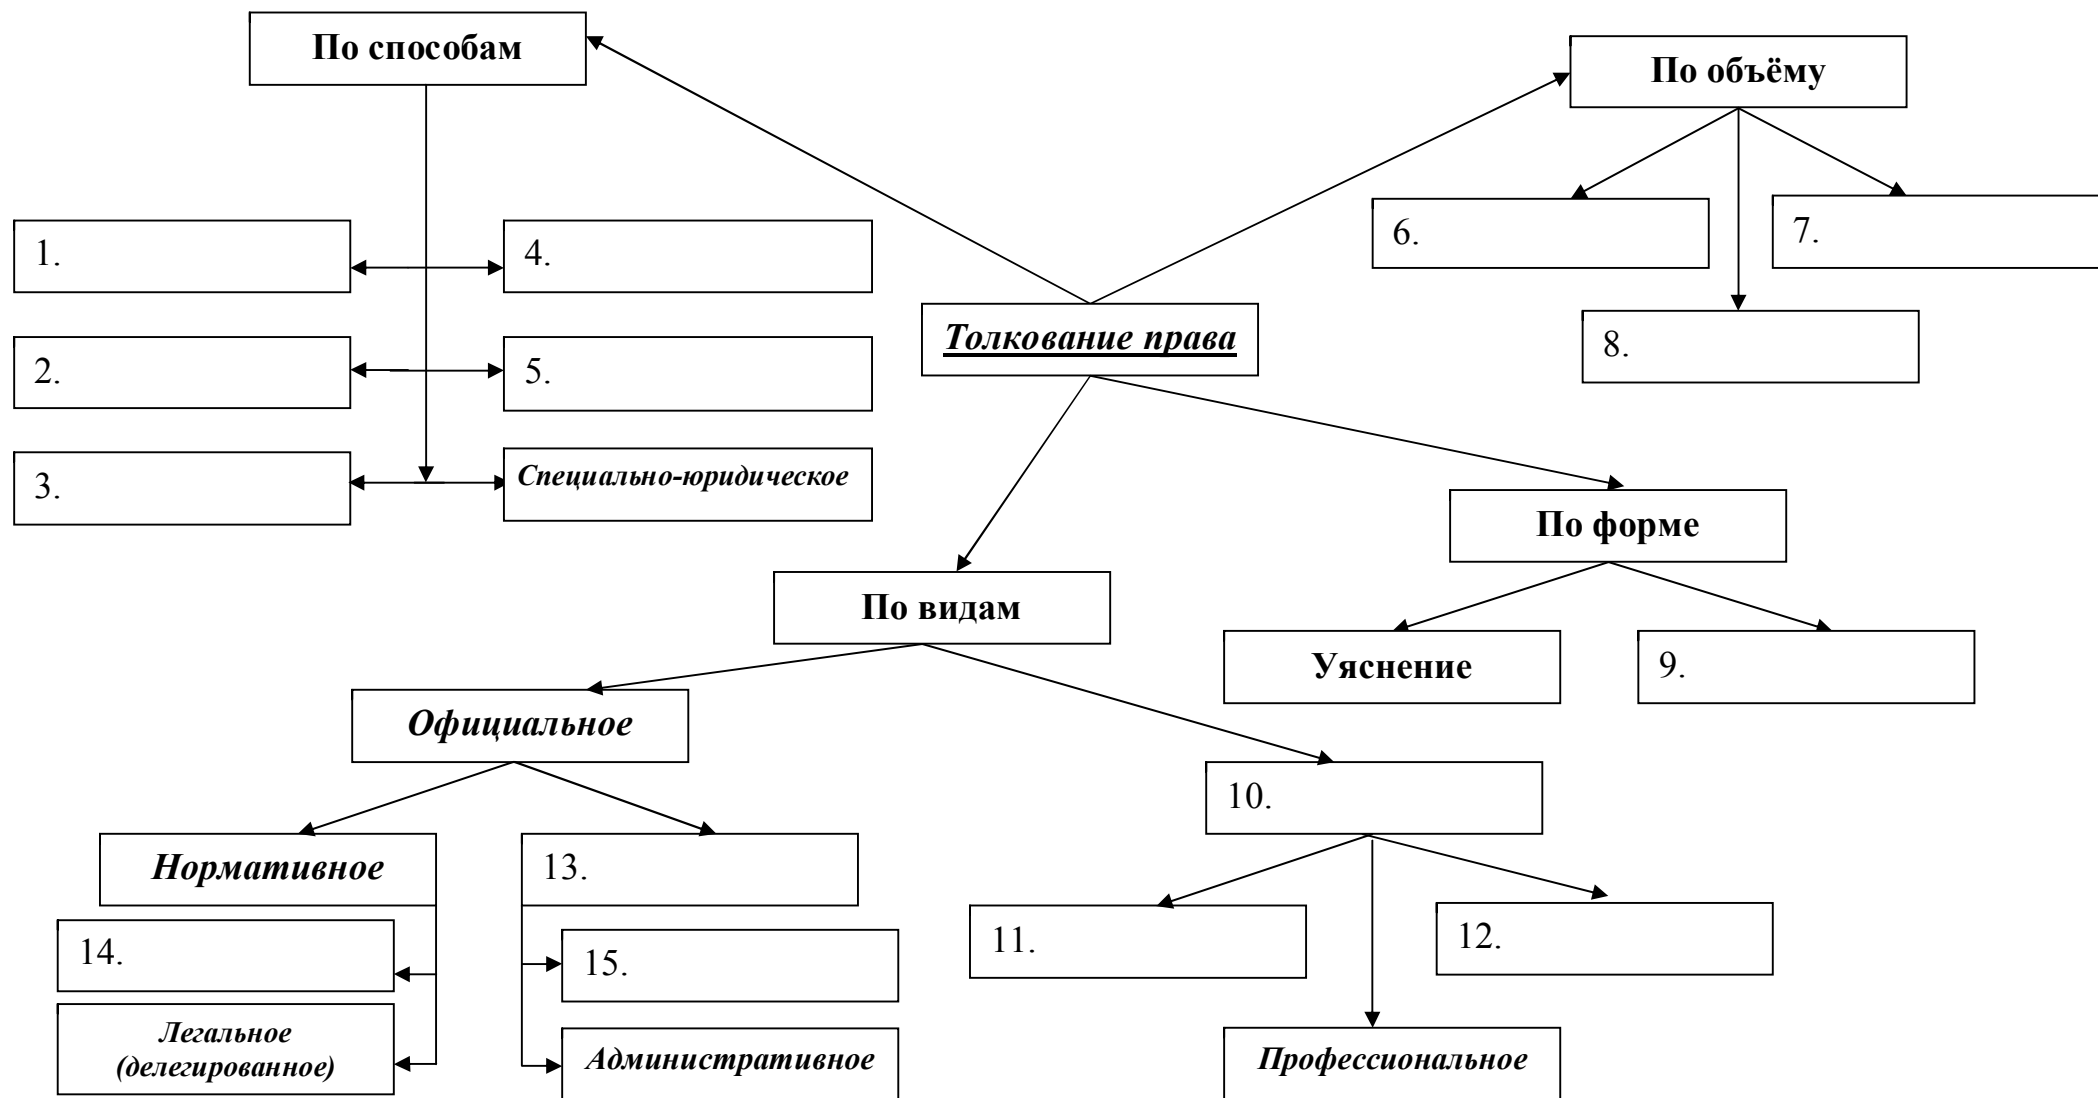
По способам

По объёму

1.

4.

6.

7.

2.

5.

Толкование права

8.

3.

Специально-юридическое

По форме

По видам

Уяснение

9.

Официальное

10.

Нормативное

13.

11.

12.

14.

15.

Легальное (делегированное)

Административное

Профессиональное